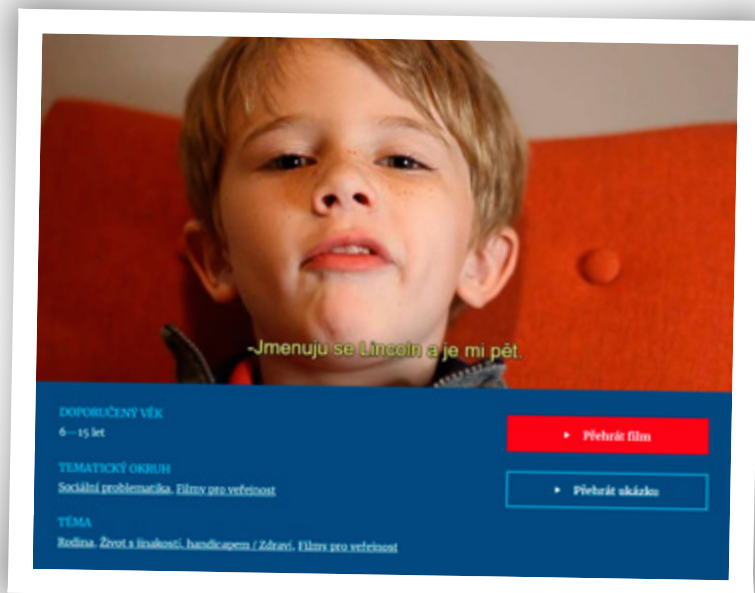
-Jmenuju se Lincoln a je mi pět.

DOPORUČENÝ VĚK
6—15 let

TEMATICKÝ OKRUH
Sociální problematika, Filmy pro veřejnost

TÉMA
Rodina, Život s jinakostí, handicapem / Zdraví, Filmy pro veřejnost

Přehrát film

Přehrát ukázku